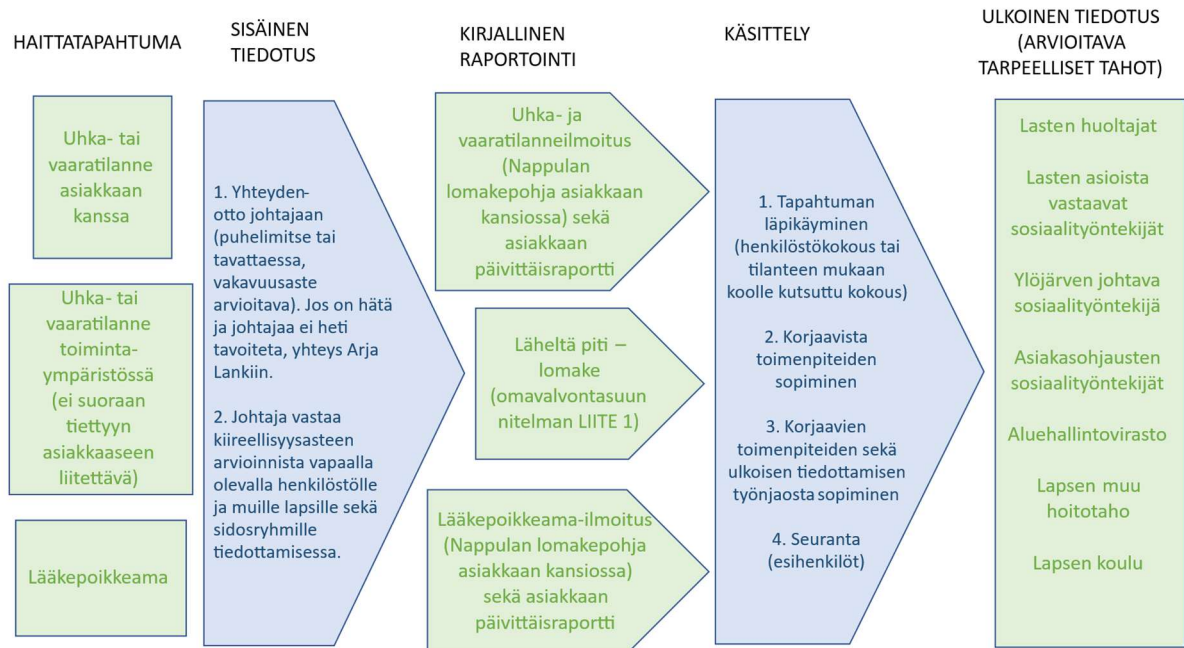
HAITTATAPAHTUMA

Uhka- tai vaaratilanne asiakkaan kanssa

Uhka- tai vaaratilanne toimintaympäristössä (ei suoraan tiettyyn asiakkaaseen liitettävä)

Lääkepoikkeama

SISÄINEN TIEDOTUS

1. Yhteydenotto johtajaan (puhelimitse tai tavattaessa, vakavuusaste arvioitava). Jos on hätä ja johtajaa ei heti tavoiteta, yhteys Arja Lankiin.

2. Johtaja vastaa kiireellisyysasteen arvioinnista vapaalla olevalla henkilöstölle ja muille lapsille sekä sidosryhmille tiedottamisessa.

KIRJALLINEN RAPORTOINTI

Uhka- ja vaaratilanneilmoitus (Nappulan lomakepohja asiakkaan kansiossa) sekä asiakkaan päivittäisraportti

Läheltä piti – lomake (omavalvontasuun nitelman LIITE 1)

Lääkepoikkeama-ilmoitus (Nappulan lomakepohja asiakkaan kansiossa) sekä asiakkaan päivittäisraportti

KÄSITTELY

1. Tapahtuman läpikäyminen (henkilöstökokous tai tilanteen mukaan koolle kutsuttu kokous)

2. Korjaavista toimenpiteiden sopiminen

3. Korjaavien toimenpiteiden sekä ulkoisen tiedottamisen työnjaosta sopiminen

4. Seuranta (esihenkilöt)

ULKOINEN TIEDOTUS (ARVIOITAVA TARPEELLISET TAHOT)

Lasten huoltajat

Lasten asioista vastaavat sosiaalityöntekijät

Ylöjärven johtava sosiaalityöntekijä

Asiakasohjausten sosiaalityöntekijät

Aluehallintovirasto

Lapsen muu hoitotaho

Lapsen koulu